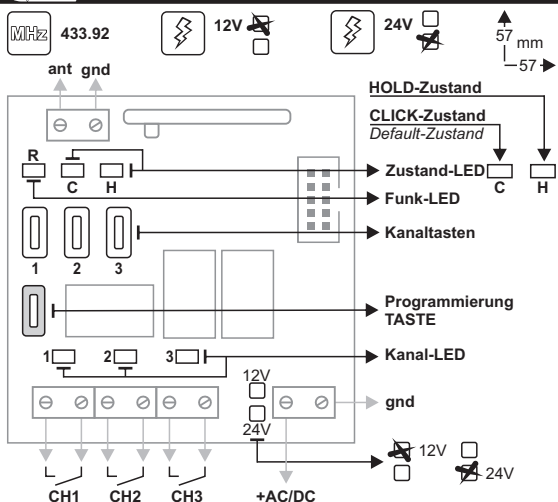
MHz 433.92

12V

24V

57 mm

57

ant gnd

HOLD-Zustand

CLICK-Zustand

Default-Zustand

R

C

H

Zustand-LED

C

H

Funk-LED

Kanaltasten

1 2 3

Programmierung TASTE

1 2 3

Kanal-LED

12V

24V

gnd

12V

24V

CH1 CH2 CH3 +AC/DC